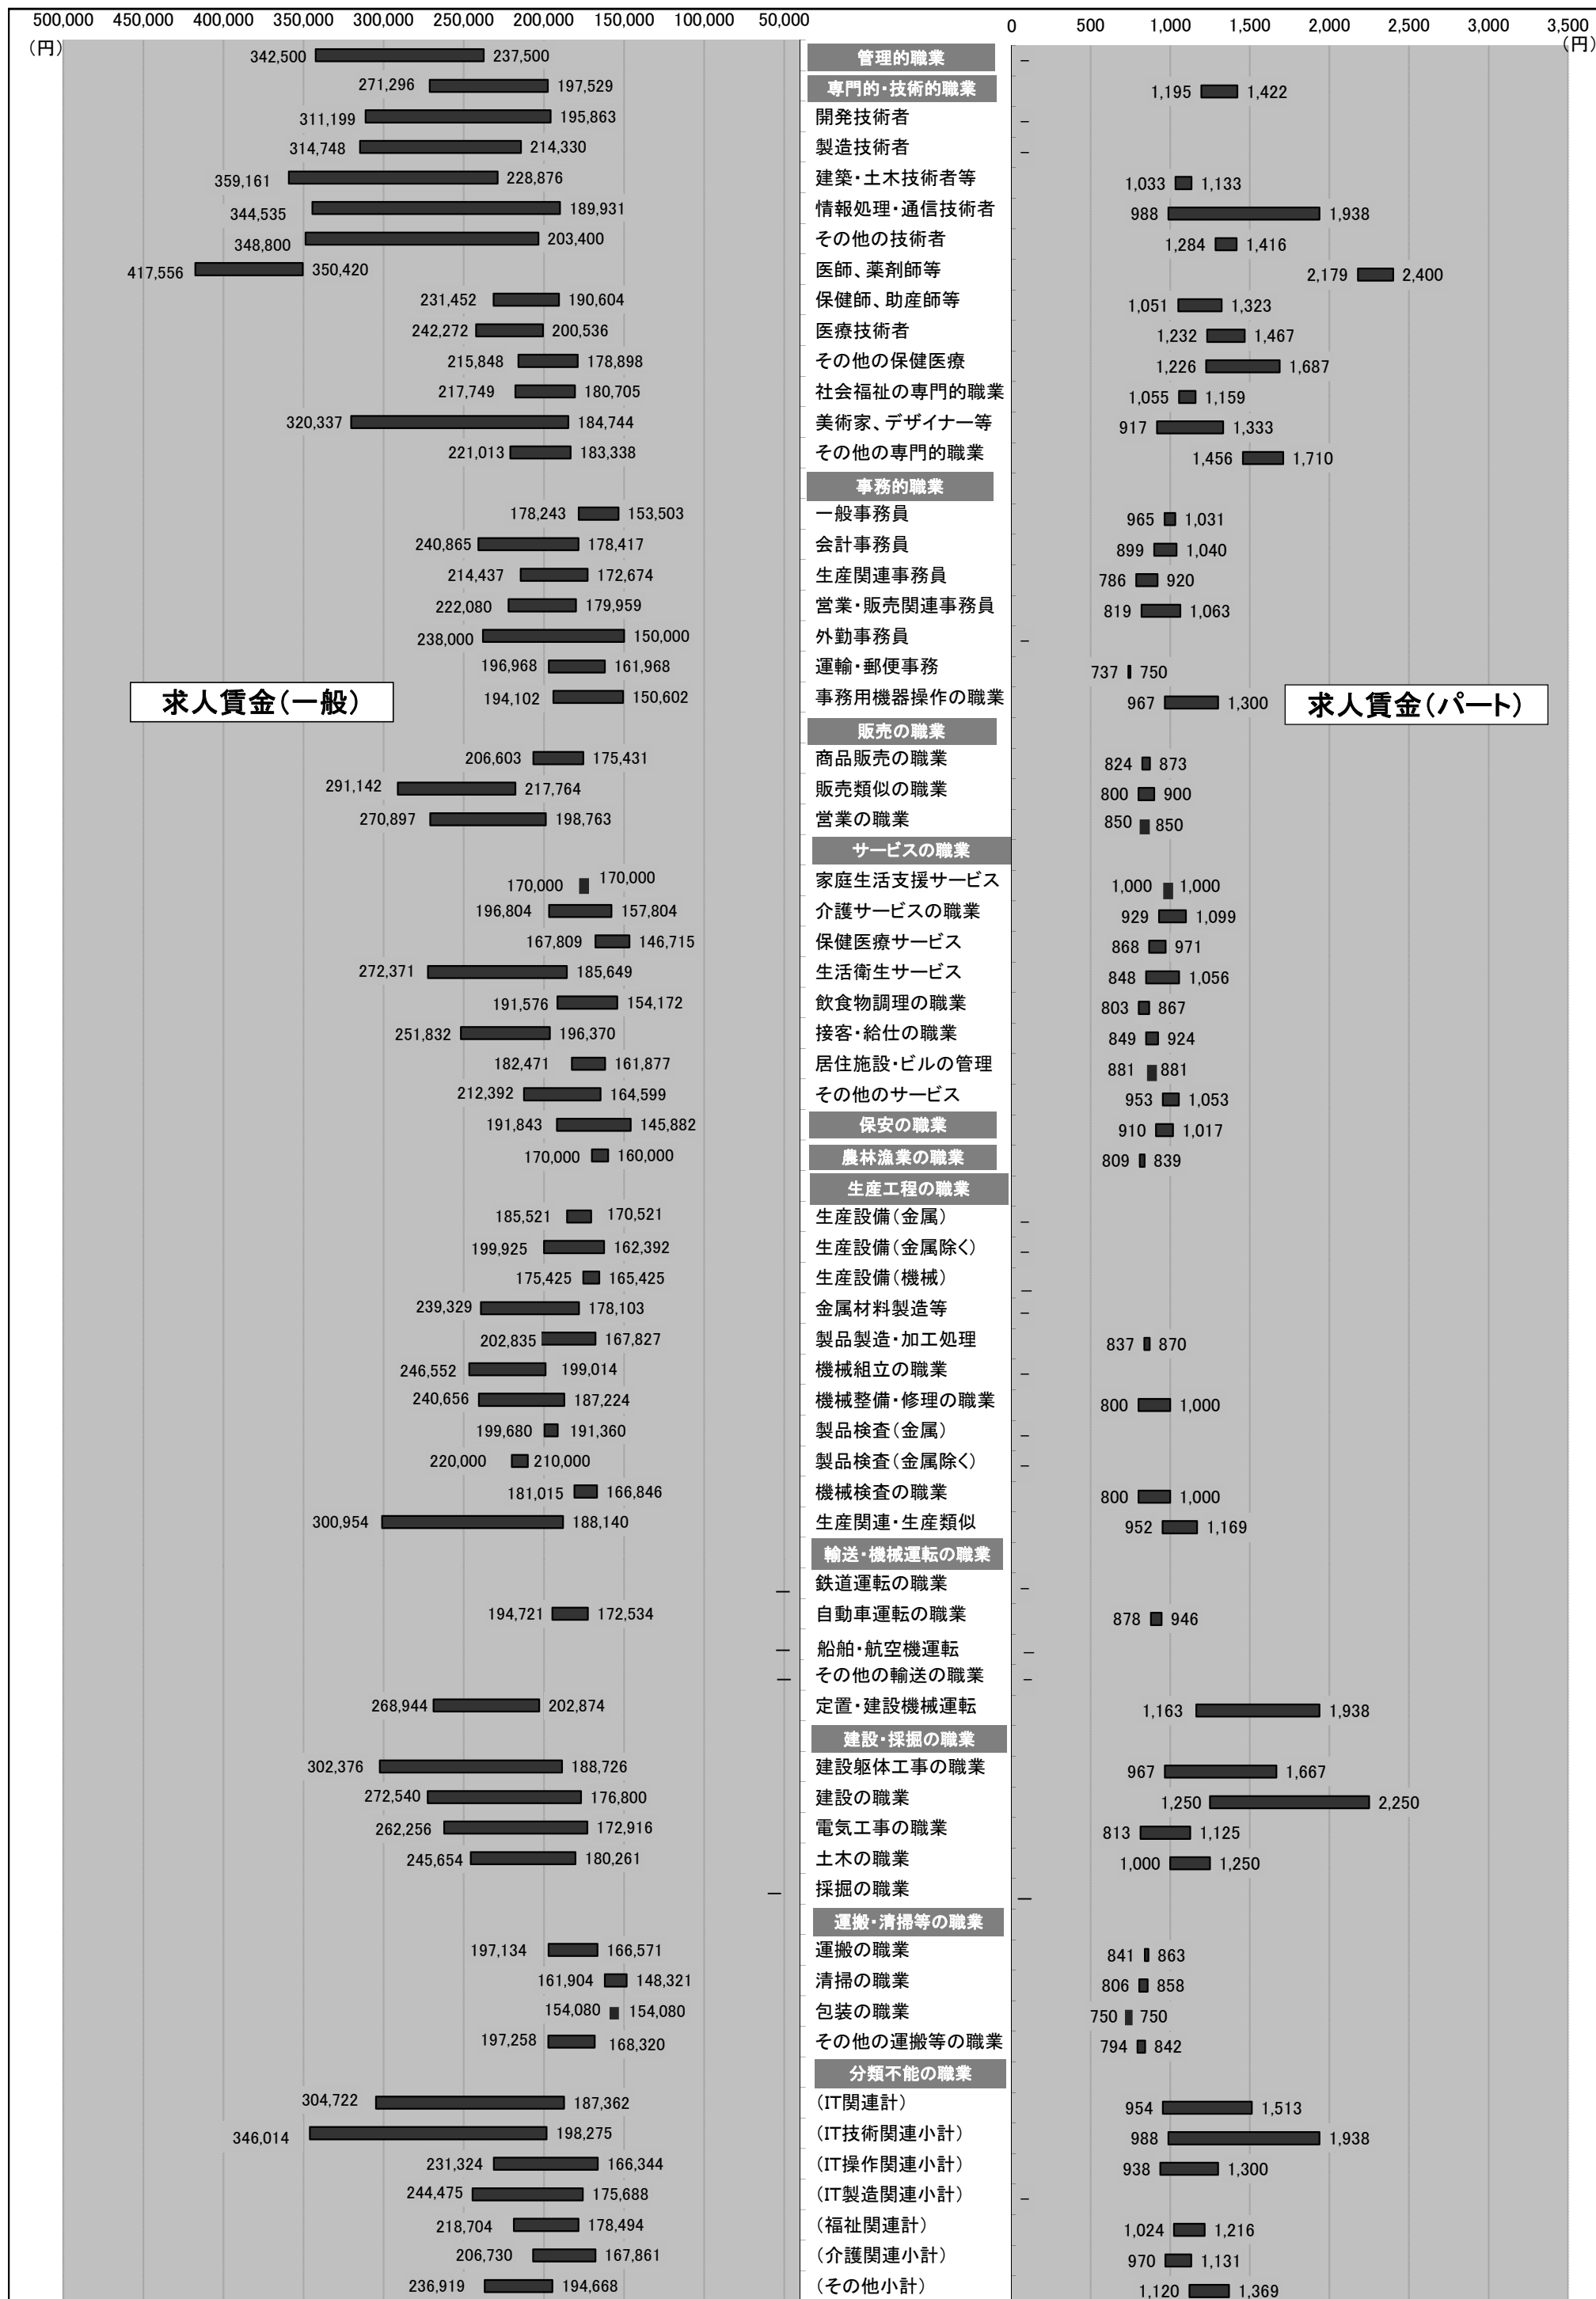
500,000 450,000 400,000 350,000 300,000 250,000 200,000 150,000 100,000 50,000
(円)

0 500 1,000 1,500 2,000 2,500 3,000 3,500
(円)

求人賃金(一般)

求人賃金(パート)

| 一般(上限) | 一般(下限) | 職業 | パート(下限) | パート(上限) |
|---|---|---|---|---|
| 342,500 | 237,500 | 管理的職業 | – | |
| 271,296 | 197,529 | 専門的・技術的職業 | 1,195 | 1,422 |
| 311,199 | 195,863 | 開発技術者 | – | |
| 314,748 | 214,330 | 製造技術者 | – | |
| 359,161 | 228,876 | 建築・土木技術者等 | 1,033 | 1,133 |
| 344,535 | 189,931 | 情報処理・通信技術者 | 988 | 1,938 |
| 348,800 | 203,400 | その他の技術者 | 1,284 | 1,416 |
| 417,556 | 350,420 | 医師、薬剤師等 | 2,179 | 2,400 |
| 231,452 | 190,604 | 保健師、助産師等 | 1,051 | 1,323 |
| 242,272 | 200,536 | 医療技術者 | 1,232 | 1,467 |
| 215,848 | 178,898 | その他の保健医療 | 1,226 | 1,687 |
| 217,749 | 180,705 | 社会福祉の専門的職業 | 1,055 | 1,159 |
| 320,337 | 184,744 | 美術家、デザイナー等 | 917 | 1,333 |
| 221,013 | 183,338 | その他の専門的職業 | 1,456 | 1,710 |
| | | 事務的職業 | | |
| 178,243 | 153,503 | 一般事務員 | 965 | 1,031 |
| 240,865 | 178,417 | 会計事務員 | 899 | 1,040 |
| 214,437 | 172,674 | 生産関連事務員 | 786 | 920 |
| 222,080 | 179,959 | 営業・販売関連事務員 | 819 | 1,063 |
| 238,000 | 150,000 | 外勤事務員 | – | |
| 196,968 | 161,968 | 運輸・郵便事務 | 737 | 750 |
| 194,102 | 150,602 | 事務用機器操作の職業 | 967 | 1,300 |
| | | 販売の職業 | | |
| 206,603 | 175,431 | 商品販売の職業 | 824 | 873 |
| 291,142 | 217,764 | 販売類似の職業 | 800 | 900 |
| 270,897 | 198,763 | 営業の職業 | 850 | 850 |
| | | サービスの職業 | | |
| 170,000 | 170,000 | 家庭生活支援サービス | 1,000 | 1,000 |
| 196,804 | 157,804 | 介護サービスの職業 | 929 | 1,099 |
| 167,809 | 146,715 | 保健医療サービス | 868 | 971 |
| 272,371 | 185,649 | 生活衛生サービス | 848 | 1,056 |
| 191,576 | 154,172 | 飲食物調理の職業 | 803 | 867 |
| 251,832 | 196,370 | 接客・給仕の職業 | 849 | 924 |
| 182,471 | 161,877 | 居住施設・ビルの管理 | 881 | 881 |
| 212,392 | 164,599 | その他のサービス | 953 | 1,053 |
| 191,843 | 145,882 | 保安の職業 | 910 | 1,017 |
| 170,000 | 160,000 | 農林漁業の職業 | 809 | 839 |
| | | 生産工程の職業 | | |
| 185,521 | 170,521 | 生産設備(金属) | – | |
| 199,925 | 162,392 | 生産設備(金属除く) | – | |
| 175,425 | 165,425 | 生産設備(機械) | – | |
| 239,329 | 178,103 | 金属材料製造等 | – | |
| 202,835 | 167,827 | 製品製造・加工処理 | 837 | 870 |
| 246,552 | 199,014 | 機械組立の職業 | – | |
| 240,656 | 187,224 | 機械整備・修理の職業 | 800 | 1,000 |
| 199,680 | 191,360 | 製品検査(金属) | – | |
| 220,000 | 210,000 | 製品検査(金属除く) | – | |
| 181,015 | 166,846 | 機械検査の職業 | 800 | 1,000 |
| 300,954 | 188,140 | 生産関連・生産類似 | 952 | 1,169 |
| | | 輸送・機械運転の職業 | | |
| – | | 鉄道運転の職業 | – | |
| 194,721 | 172,534 | 自動車運転の職業 | 878 | 946 |
| – | | 船舶・航空機運転 | – | |
| – | | その他の輸送の職業 | – | |
| 268,944 | 202,874 | 定置・建設機械運転 | 1,163 | 1,938 |
| | | 建設・採掘の職業 | | |
| 302,376 | 188,726 | 建設躯体工事の職業 | 967 | 1,667 |
| 272,540 | 176,800 | 建設の職業 | 1,250 | 2,250 |
| 262,256 | 172,916 | 電気工事の職業 | 813 | 1,125 |
| 245,654 | 180,261 | 土木の職業 | 1,000 | 1,250 |
| – | | 採掘の職業 | – | |
| | | 運搬・清掃等の職業 | | |
| 197,134 | 166,571 | 運搬の職業 | 841 | 863 |
| 161,904 | 148,321 | 清掃の職業 | 806 | 858 |
| 154,080 | 154,080 | 包装の職業 | 750 | 750 |
| 197,258 | 168,320 | その他の運搬等の職業 | 794 | 842 |
| | | 分類不能の職業 | | |
| 304,722 | 187,362 | (IT関連計) | 954 | 1,513 |
| 346,014 | 198,275 | (IT技術関連小計) | 988 | 1,938 |
| 231,324 | 166,344 | (IT操作関連小計) | 938 | 1,300 |
| 244,475 | 175,688 | (IT製造関連小計) | – | |
| 218,704 | 178,494 | (福祉関連計) | 1,024 | 1,216 |
| 206,730 | 167,861 | (介護関連小計) | 970 | 1,131 |
| 236,919 | 194,668 | (その他小計) | 1,120 | 1,369 |